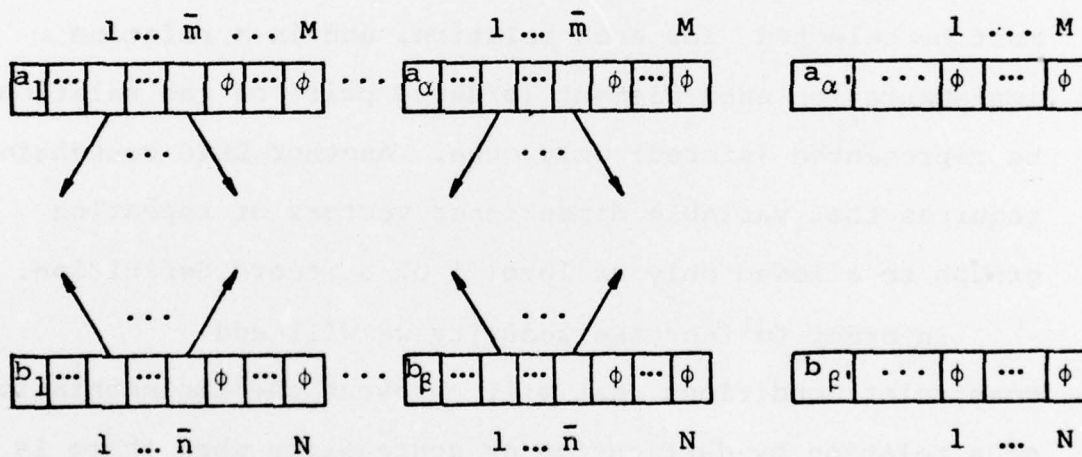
1 ... $\bar{m}$ ... M

1 ... $\bar{m}$ M

1 ... M

$a_1$ ··· ··· $\phi$ ··· $\phi$ ··· $a_\alpha$ ··· ··· $\phi$ ··· $\phi$

$a_{\alpha'}$ ··· $\phi$ ··· $\phi$

...

...

...

...

$b_1$ ··· ··· $\phi$ ··· $\phi$ ··· $b_\beta$ ··· ··· $\phi$ ··· $\phi$

$b_{\beta'}$ ··· $\phi$ ··· $\phi$

1 ... $\bar{n}$ N

1 ... $\bar{n}$ N

1 ... N